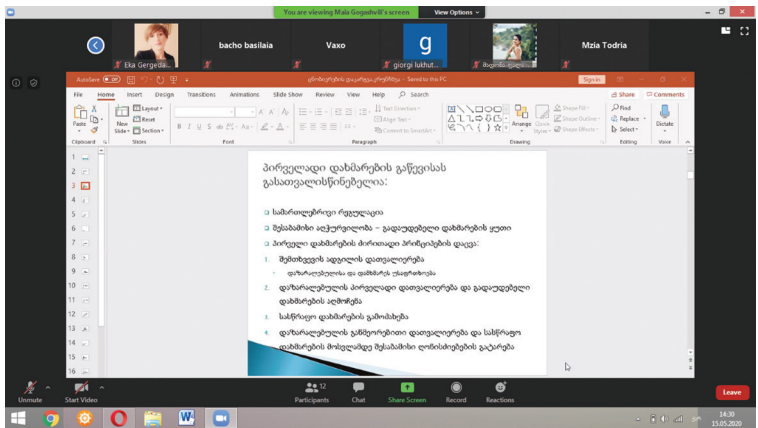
You are viewing Maia Gogashvili's screen View Options

Eka Gergedava bacho basilaia Vaxo giorgi lukhut... Bogarda... Mzia Todria

AutoSave პირველადი დახმარება...pptx - Saved to this PC Sign in

File Home Insert Design Transitions Animations Slide Show Review View Help Search Share Comments

Paste Clipboard New Slide Layout Reset Section Slides Font Paragraph Drawing Arrange Quick Styles Shape Fill Shape Outline Shape Effects Find Replace Select Editing Dictate Voice Text Direction Align Text Convert to SmartArt

1 2 3 4 5 6 7 8 9 10 11 12 13 14 15 16

პირველადი დახმარების გაწევისას გასათვალისწინებელია:

სამართლებრივი რეგულაცია

შესაბამისი აღჭურვილობა – გადაუდებელი დახმარების ყუთი

პირველი დახმარების ძირითადი პრინციპების დაცვა:

1. შემთხვევის ადგილის დათვალიერება

დაზარალებულისა და დამხმარის უსაფრთხოება

2. დაზარალებულის პირველადი დათვალიერება და გადაუდებელი დახმარების აღმოჩენა

3. სასწრაფო დახმარების გამოძახება

4. დაზარალებულის განმეორებითი დათვალიერება და სასწრაფო დახმარების მოსვლამდე შესაბამისი ღონისძიებების გატარება

Unmute Start Video Participants 12 Chat Share Screen Record Reactions Leave

14:30 15.05.2020